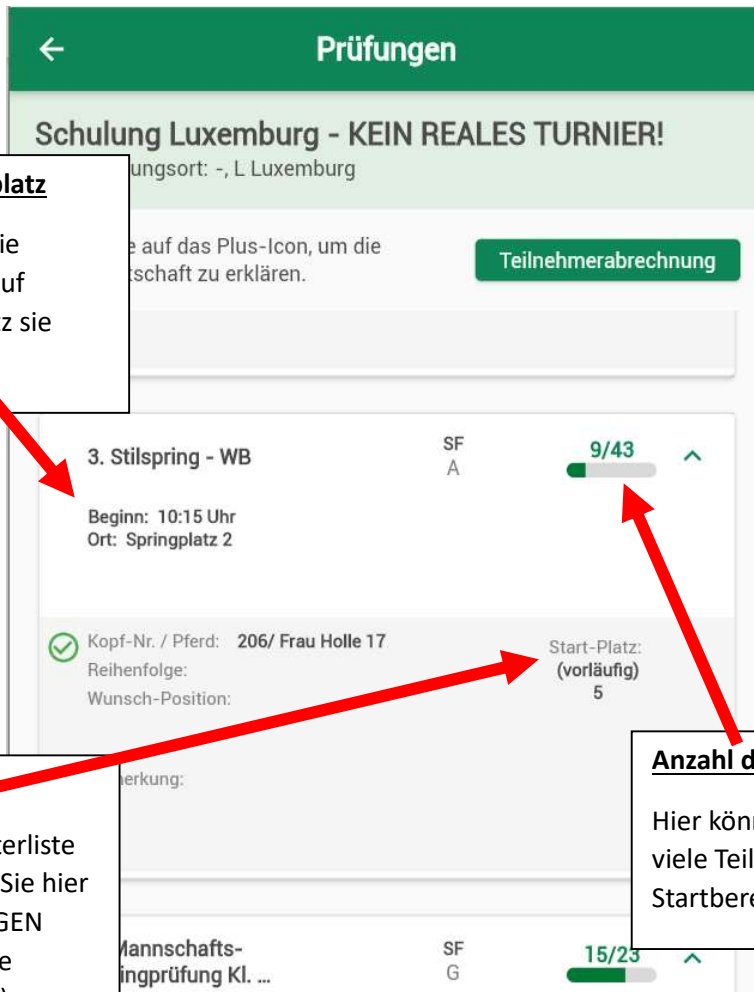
Prüfungen

Schulung Luxemburg - KEIN REALES TURNIER!
ungsort: -, L Luxemburg

latz

ie
uf
z sie

e auf das Plus-Icon, um die
tschaft zu erklären.

Teilnehmerabrechnung

3. Stilspring - WB
SF
A
9/43

Beginn: 10:15 Uhr
Ort: Springplatz 2

Kopf-Nr. / Pferd: 206/ Frau Holle 17
Reihenfolge:
Wunsch-Position:
Start-Platz:
(vorläufig)
5

erkung:

erliste
Sie hier
GEN
e

Anzahl d

Hier kön
viele Teil
Startbere

Mannschafts-
ingprüfung Kl. ...
SF
G
15/23